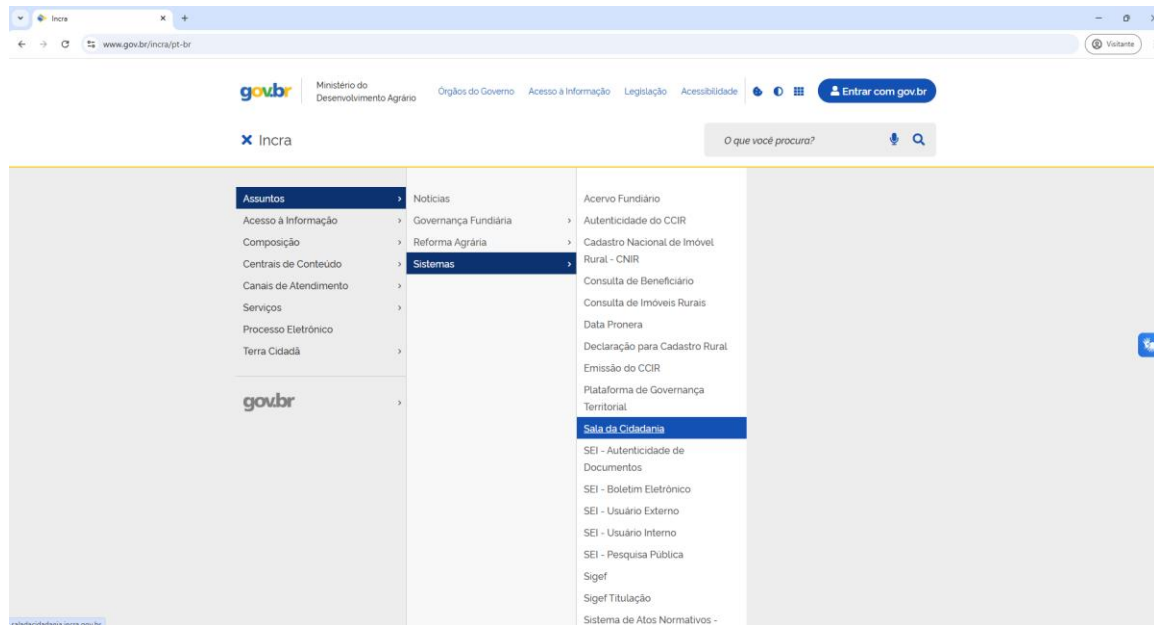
Incra × +

www.gov.br/incra/pt-br

Visitante

gov.br Ministério do Desenvolvimento Agrário

Órgãos do Governo Acesso à Informação Legislação Acessibilidade

Entrar com gov.br

× Incra

O que você procura?

Assuntos
Acesso à Informação
Composição
Centrais de Conteúdo
Canais de Atendimento
Serviços
Processo Eletrônico
Terra Cidadã

gov.br

Notícias
Governança Fundiária
Reforma Agrária
Sistemas

Acervo Fundiário
Autenticidade do CCIR
Cadastro Nacional de Imóvel Rural - CNIR
Consulta de Beneficiário
Consulta de Imóveis Rurais
Data Pronera
Declaração para Cadastro Rural
Emissão do CCIR
Plataforma de Governança Territorial
Sala da Cidadania
SEI - Autenticidade de Documentos
SEI - Boletim Eletrônico
SEI - Usuário Externo
SEI - Usuário Interno
SEI - Pesquisa Pública
Sigef
Sigef Titulação
Sistema de Atos Normativos -

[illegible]